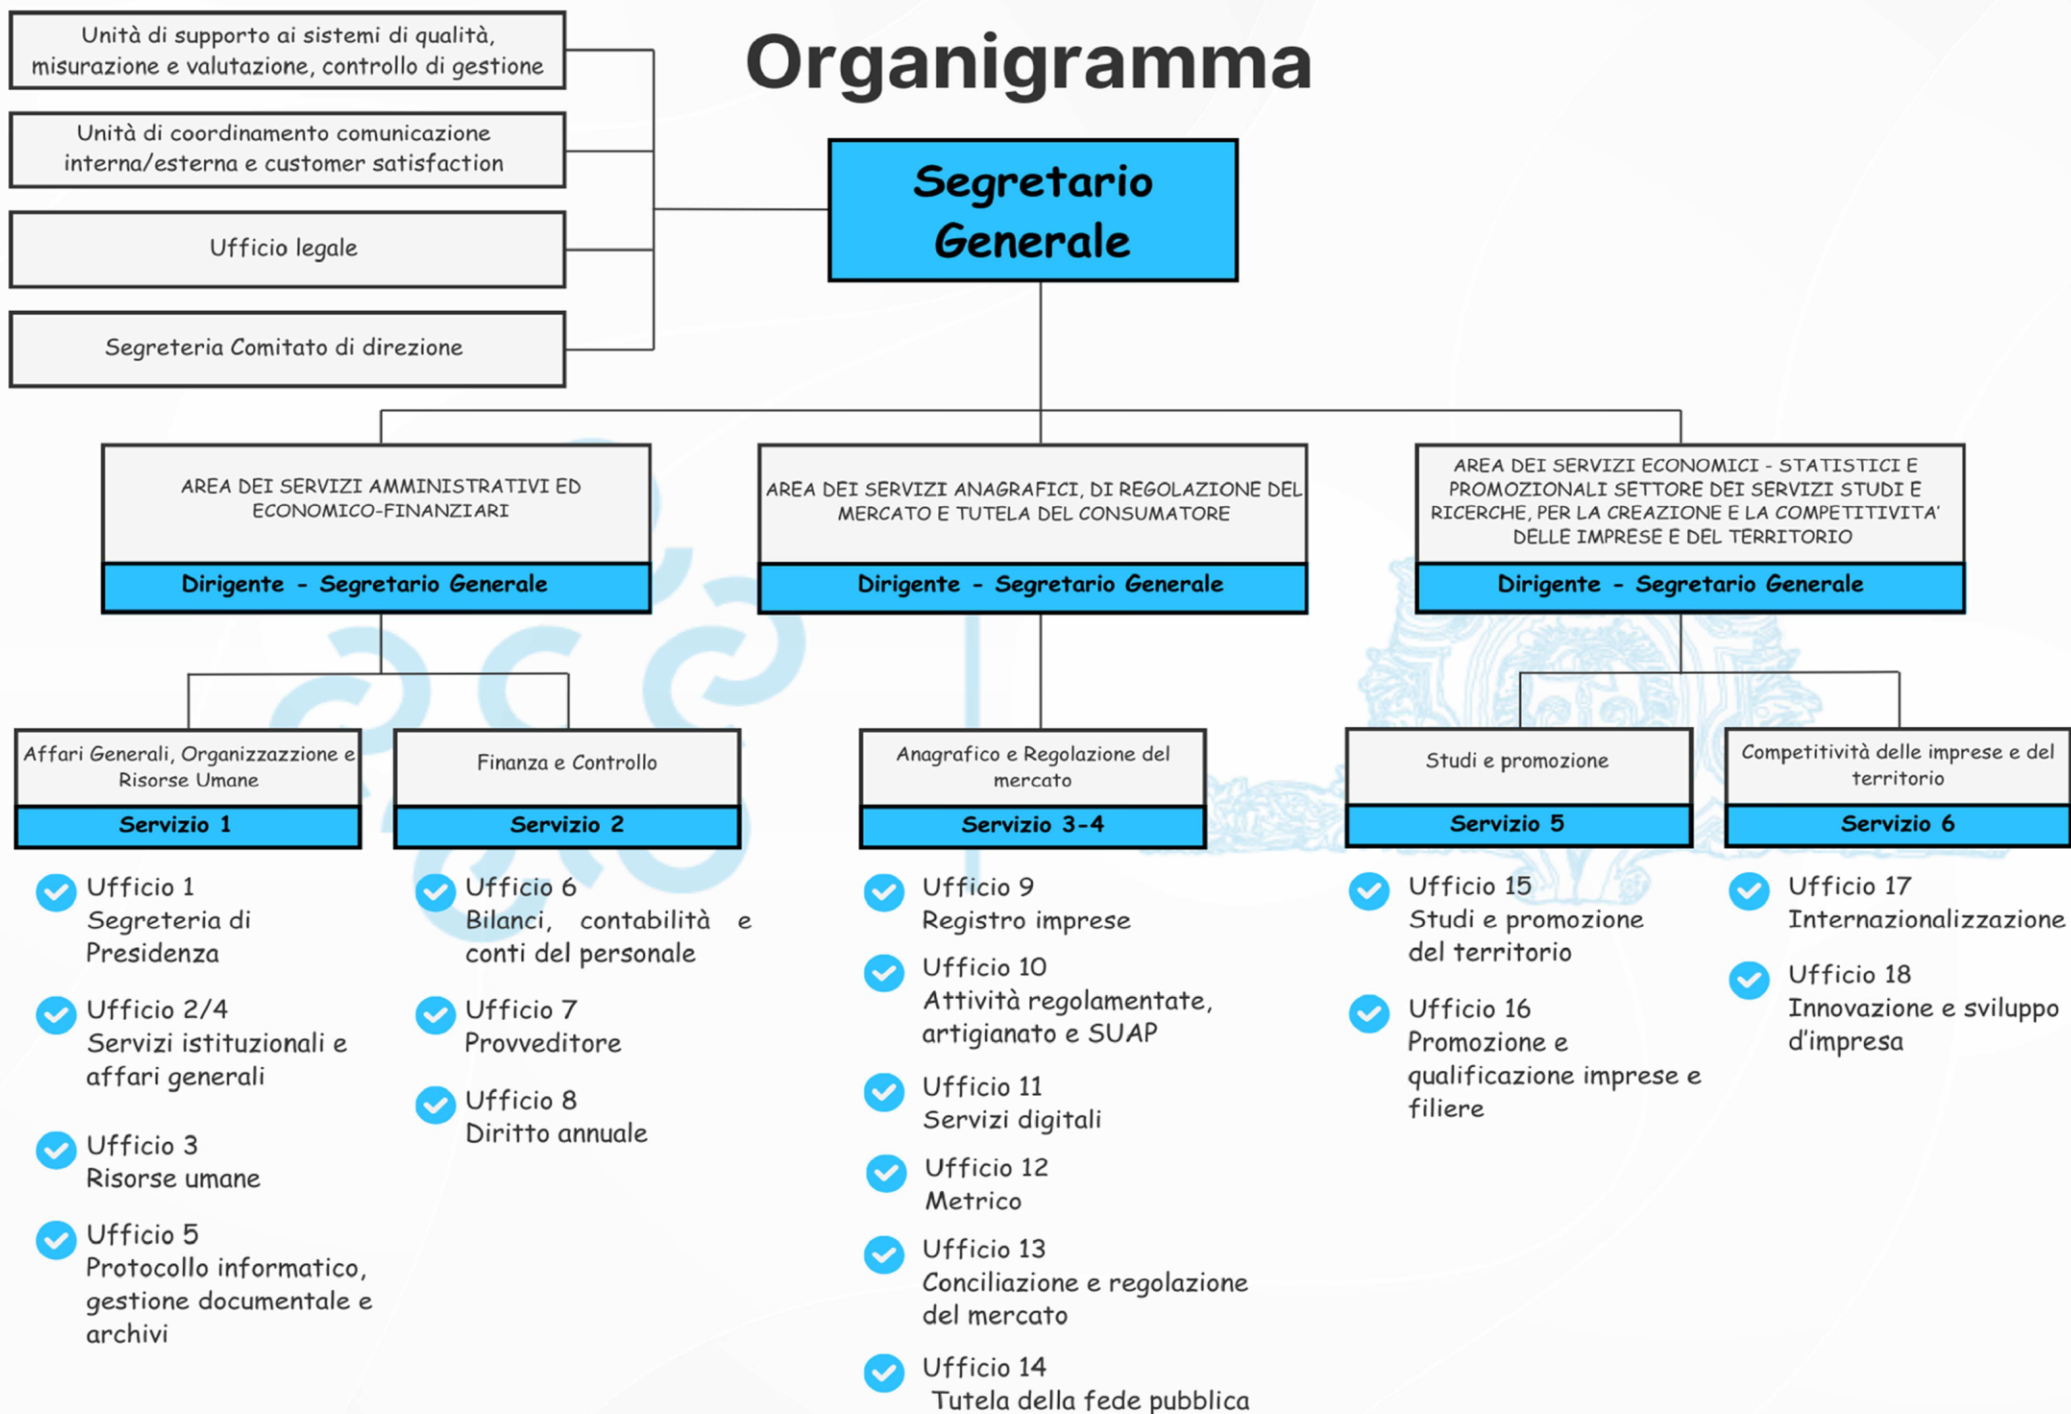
Unità di supporto ai sistemi di qualità, misurazione e valutazione, controllo di gestione

Unità di coordinamento comunicazione interna/esterna e customer satisfaction

Ufficio legale

Segreteria Comitato di direzione

Organigramma

Segretario Generale

AREA DEI SERVIZI AMMINISTRATIVI ED ECONOMICO-FINANZIARI

Dirigente - Segretario Generale

AREA DEI SERVIZI ANAGRAFICI, DI REGOLAZIONE DEL MERCATO E TUTELA DEL CONSUMATORE

Dirigente - Segretario Generale

AREA DEI SERVIZI ECONOMICI - STATISTICI E PROMOZIONALI SETTORE DEI SERVIZI STUDI E RICERCHE, PER LA CREAZIONE E LA COMPETITIVITA' DELLE IMPRESE E DEL TERRITORIO

Dirigente - Segretario Generale

Affari Generali, Organizzazzione e Risorse Umane

Servizio 1

Finanza e Controllo

Servizio 2

Anagrafico e Regolazione del mercato

Servizio 3-4

Studi e promozione

Servizio 5

Competitività delle imprese e del territorio

Servizio 6

Ufficio 1
Segreteria di Presidenza

Ufficio 2/4
Servizi istituzionali e affari generali

Ufficio 3
Risorse umane

Ufficio 5
Protocollo informatico, gestione documentale e archivi

Ufficio 6
Bilanci, contabilità e conti del personale

Ufficio 7
Provveditore

Ufficio 8
Diritto annuale

Ufficio 9
Registro imprese

Ufficio 10
Attività regolamentate, artigianato e SUAP

Ufficio 11
Servizi digitali

Ufficio 12
Metrico

Ufficio 13
Conciliazione e regolazione del mercato

Ufficio 14
Tutela della fede pubblica

Ufficio 15
Studi e promozione del territorio

Ufficio 16
Promozione e qualificazione imprese e filiere

Ufficio 17
Internazionalizzazione

Ufficio 18
Innovazione e sviluppo d'impresa